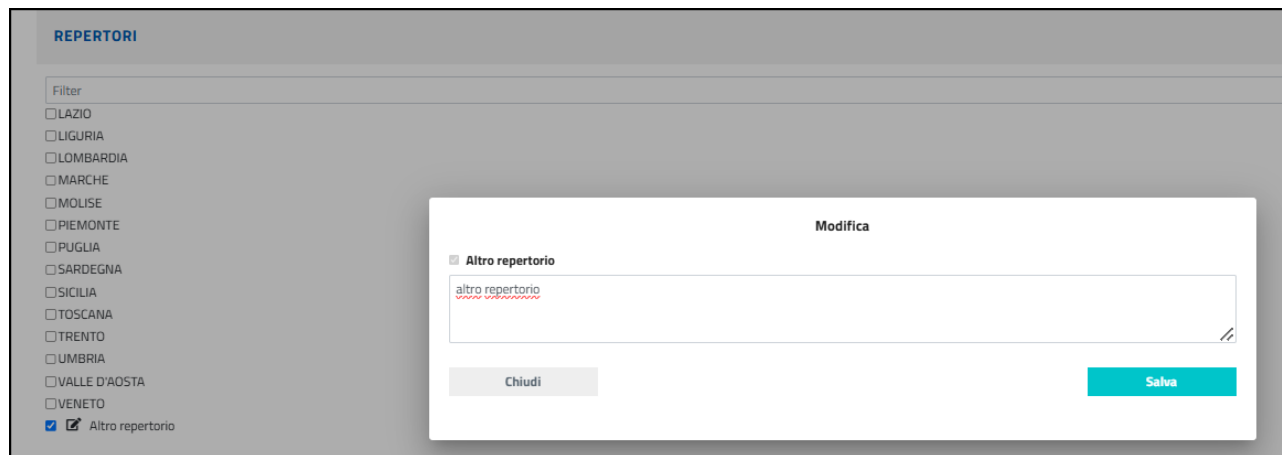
REPERTORI

Filter

LAZIO
LIGURIA
LOMBARDIA
MARCHE
MOLISE
PIEMONTE
PUGLIA
SARDEGNA
SICILIA
TOSCANA
TRENTO
UMBRIA
VALLE D'AOSTA
VENETO
Altro repertorio

Modifica

Altro repertorio

altro repertorio

Chiudi

Salva